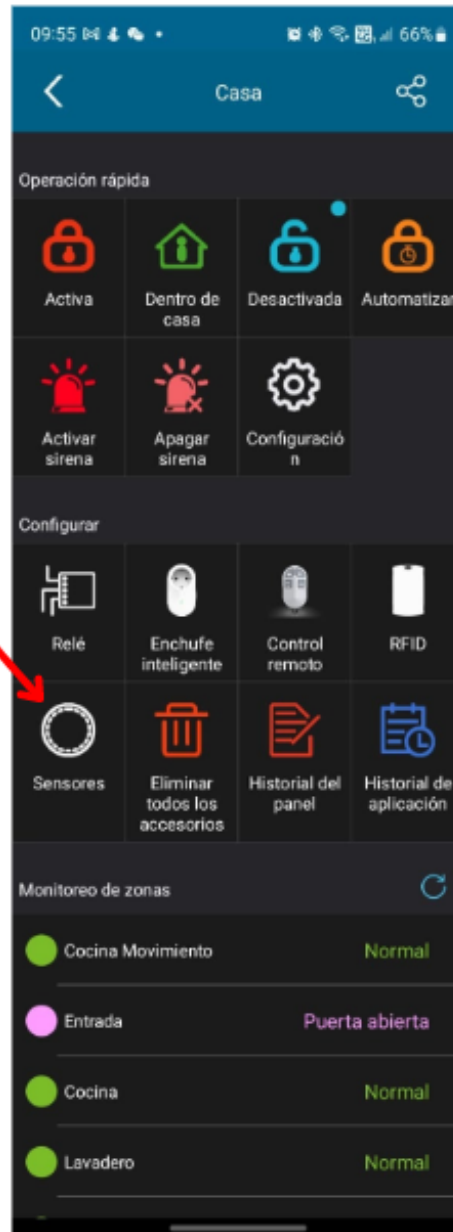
09:55 66%

Casa

Operación rápida

Activa

Dentro de casa

Desactivada

Automatizar

Activar sirena

Apagar sirena

Configuració n

Configurar

Relé

Enchufe inteligente

Control remoto

RFID

Sensores

Eliminar todos los accesorios

Historial del panel

Historial de aplicación

Monitoreo de zonas

Cocina Movimiento Normal

Entrada Puerta abierta

Cocina Normal

Lavadero Normal